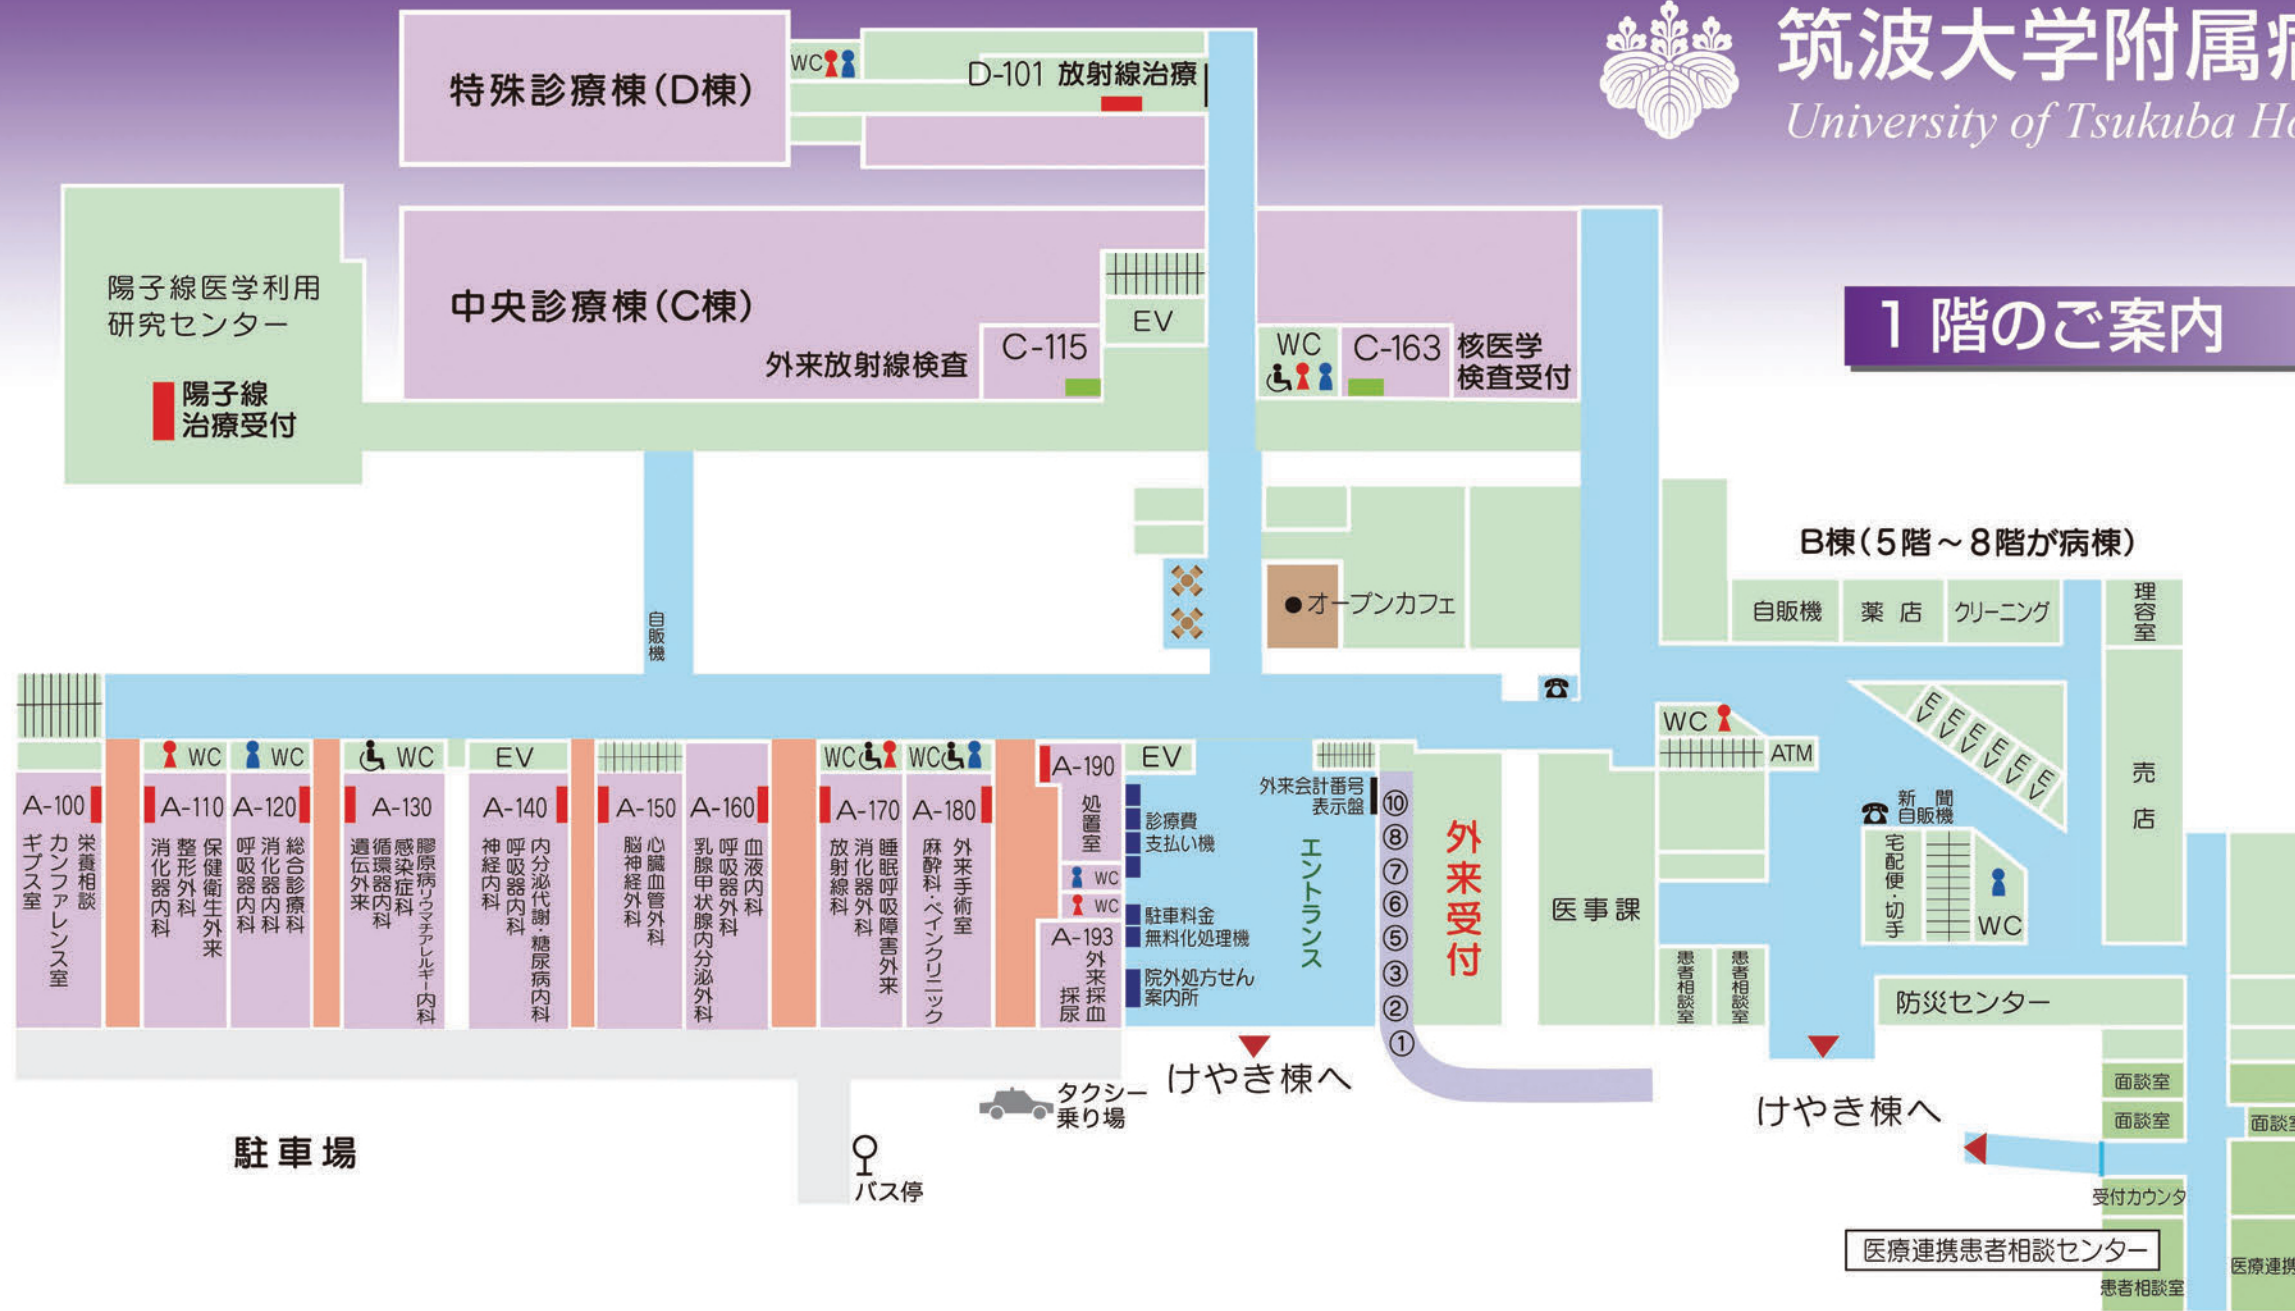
筑波大学附属病
University of Tsukuba Ho

1階のご案内

特殊診療棟(D棟)
WC
D-101 放射線治療

中央診療棟(C棟)
外来放射線検査
C-115
EV
WC
C-163
核医学検査受付

陽子線医学利用研究センター
陽子線治療受付

自販機

B棟(5階～8階が病棟)
●オープンカフェ
自販機
薬店
クリーニング
理容室
売店
WC
ATM
EV EV EV EV EV EV
新聞自販機
宅配便・切手
WC
医事課
患者相談室
患者相談室
防災センター
面談室
面談室
面談室
受付カウンタ
医療連携患者相談センター
患者相談室
医療連携

A-100 栄養相談 カンファレンス室 ギプス室
WC
A-110 保健衛生外来 整形外科 消化器内科
WC
A-120 総合診療科 消化器内科 呼吸器内科
WC
A-130 膠原病リウマチアレルギー内科 感染症科 循環器内科 遺伝外来
EV
A-140 内分泌代謝・糖尿病内科 呼吸器内科 神経内科
A-150 心臓血管外科 脳神経外科
A-160 血液内科 呼吸器外科 乳腺甲状腺内分泌外科
WC
A-170 睡眠呼吸障害外来 消化器外科 放射線科
WC
A-180 外来手術室 麻酔科・ペインクリニック
A-190 処置室
WC
WC
A-193 外来採血 採尿
EV
外来会計番号表示盤
診療費支払い機
駐車料金無料化処理機
院外処方せん案内所
エントランス
⑩ ⑧ ⑦ ⑥ ⑤ ③ ② ①
外来受付

けやき棟へ
けやき棟へ
タクシー乗り場
駐車場
バス停